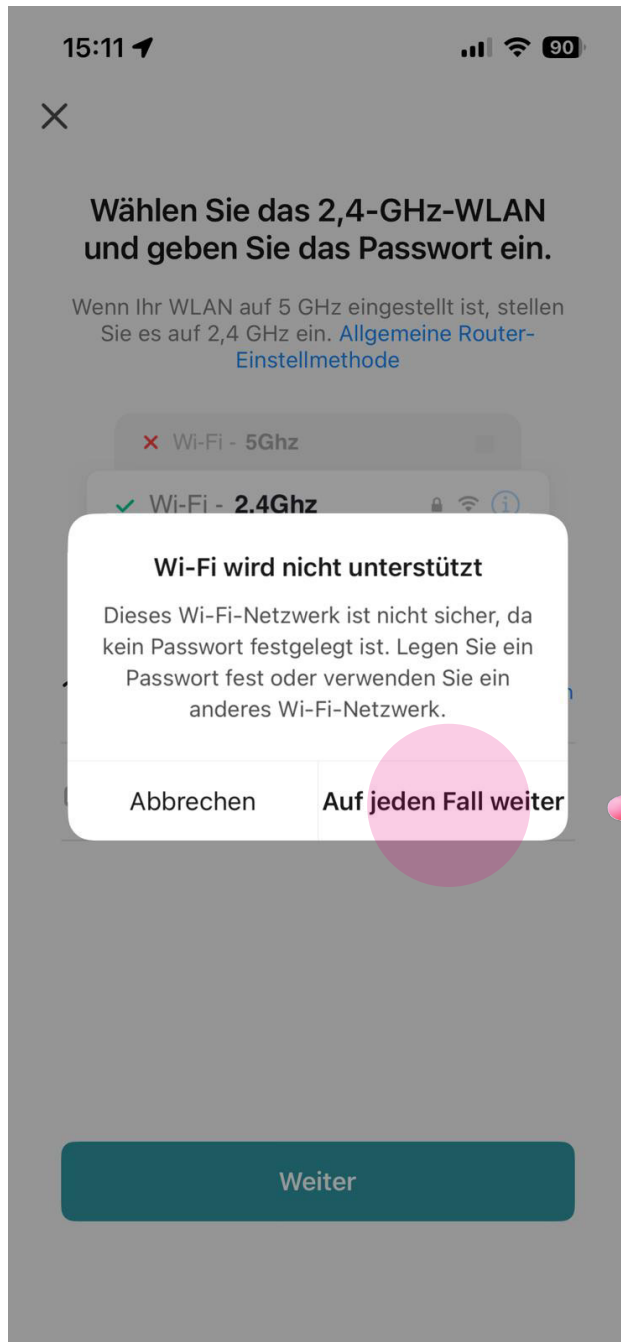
15:11

90

×

Wählen Sie das 2,4-GHz-WLAN und geben Sie das Passwort ein.

Wenn Ihr WLAN auf 5 GHz eingestellt ist, stellen Sie es auf 2,4 GHz ein. Allgemeine Router-Einstellmethode

Wi-Fi - 5Ghz

Wi-Fi - 2.4Ghz

Wi-Fi wird nicht unterstützt

Dieses Wi-Fi-Netzwerk ist nicht sicher, da kein Passwort festgelegt ist. Legen Sie ein Passwort fest oder verwenden Sie ein anderes Wi-Fi-Netzwerk.

Abbrechen

Auf jeden Fall weiter

Weiter